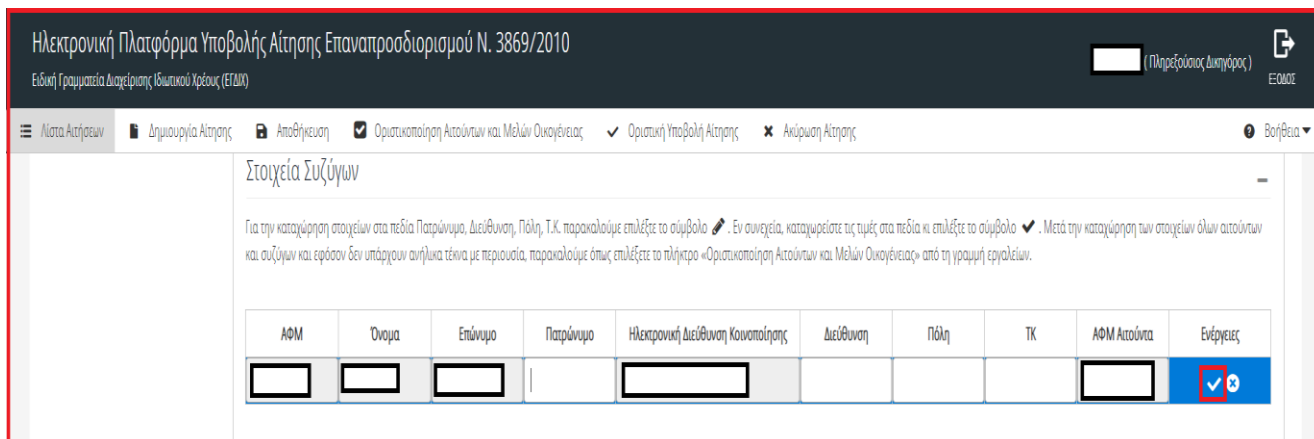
Ηλεκτρονική Πλατφόρμα Υποβολής Αίτησης Επαναπροσδιορισμού Ν. 3869/2010

Ειδική Γραμματεία Διαχείρισης Ιδιωτικού Χρέους (ΕΓΔΙΧ)

( Πληρεξούσιος Δικηγόρος )

ΕΞΟΔΟΣ

Λίστα Αιτήσεων | Δημιουργία Αίτησης | Αποθήκευση | Οριστικοποίηση Αιτούντων και Μελών Οικογένειας | Οριστική Υποβολή Αίτησης | Ακύρωση Αίτησης | Βοήθεια

Στοιχεία Συζύγων

Για την καταχώρηση στοιχείων στα πεδία Πατρώνυμο, Διεύθυνση, Πόλη, Τ.Κ. παρακαλούμε επιλέξτε το σύμβολο . Εν συνεχεία, καταχωρείστε τις τιμές στα πεδία κι επιλέξτε το σύμβολο . Μετά την καταχώρηση των στοιχείων όλων αιτούντων και συζύγων και εφόσον δεν υπάρχουν ανήλικα τέκνα με περιουσία, παρακαλούμε όπως επιλέξτε το πλήκτρο «Οριστικοποίηση Αιτούντων και Μελών Οικογένειας» από τη γραμμή εργαλείων.

| ΑΦΜ | Όνομα | Επώνυμο | Πατρώνυμο | Ηλεκτρονική Διεύθυνση Κοινοποίησης | Διεύθυνση | Πόλη | ΤΚ | ΑΦΜ Αιτούντα | Ενέργειες |
|---|---|---|---|---|---|---|---|---|---|
| | | | | | | | | | |